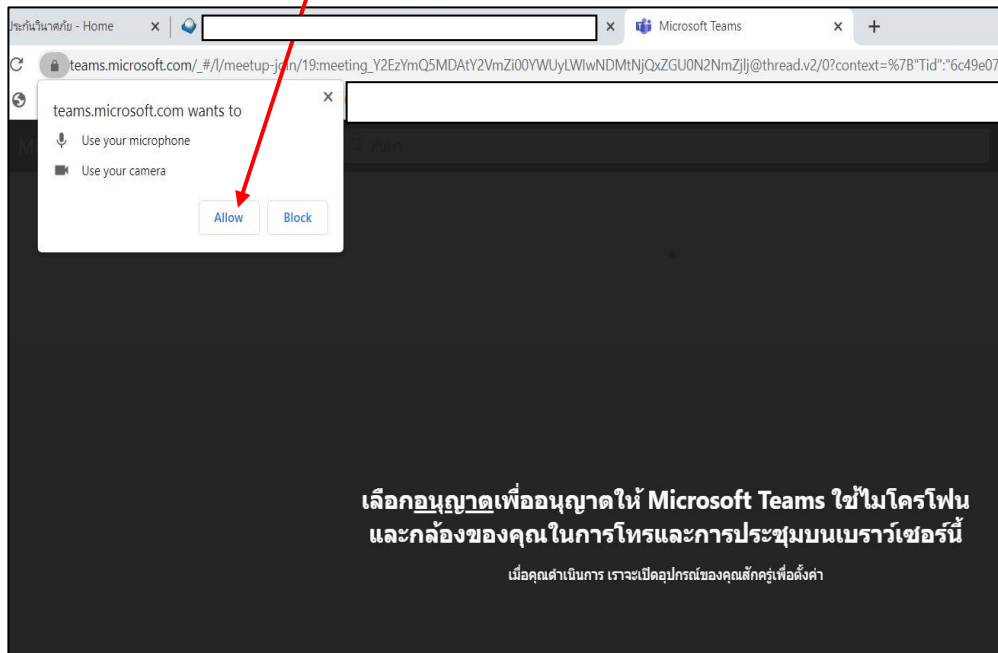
ประกันวินาศภัย - Home ×

×

Microsoft Teams ×

+

teams.microsoft.com/_#/l/meetup-join/19:meeting_Y2EzYmQ5MDAtY2VmZi00YWUyLWIwNDMtNjQxZGU0N2NmZjlj@thread.v2/0?context=%7B"Tid":"6c49e07

teams.microsoft.com wants to

Use your microphone

Use your camera

Allow

Block

เลือกอนุญาตเพื่ออนุญาตให้ Microsoft Teams ใช้ไมโครโฟนและกล้องของคุณในการโทรและการประชุมบนเบราว์เซอร์นี้

เมื่อคุณดำเนินการ เราจะเปิดอุปกรณ์ของคุณสักครู่เพื่อตั้งค่า